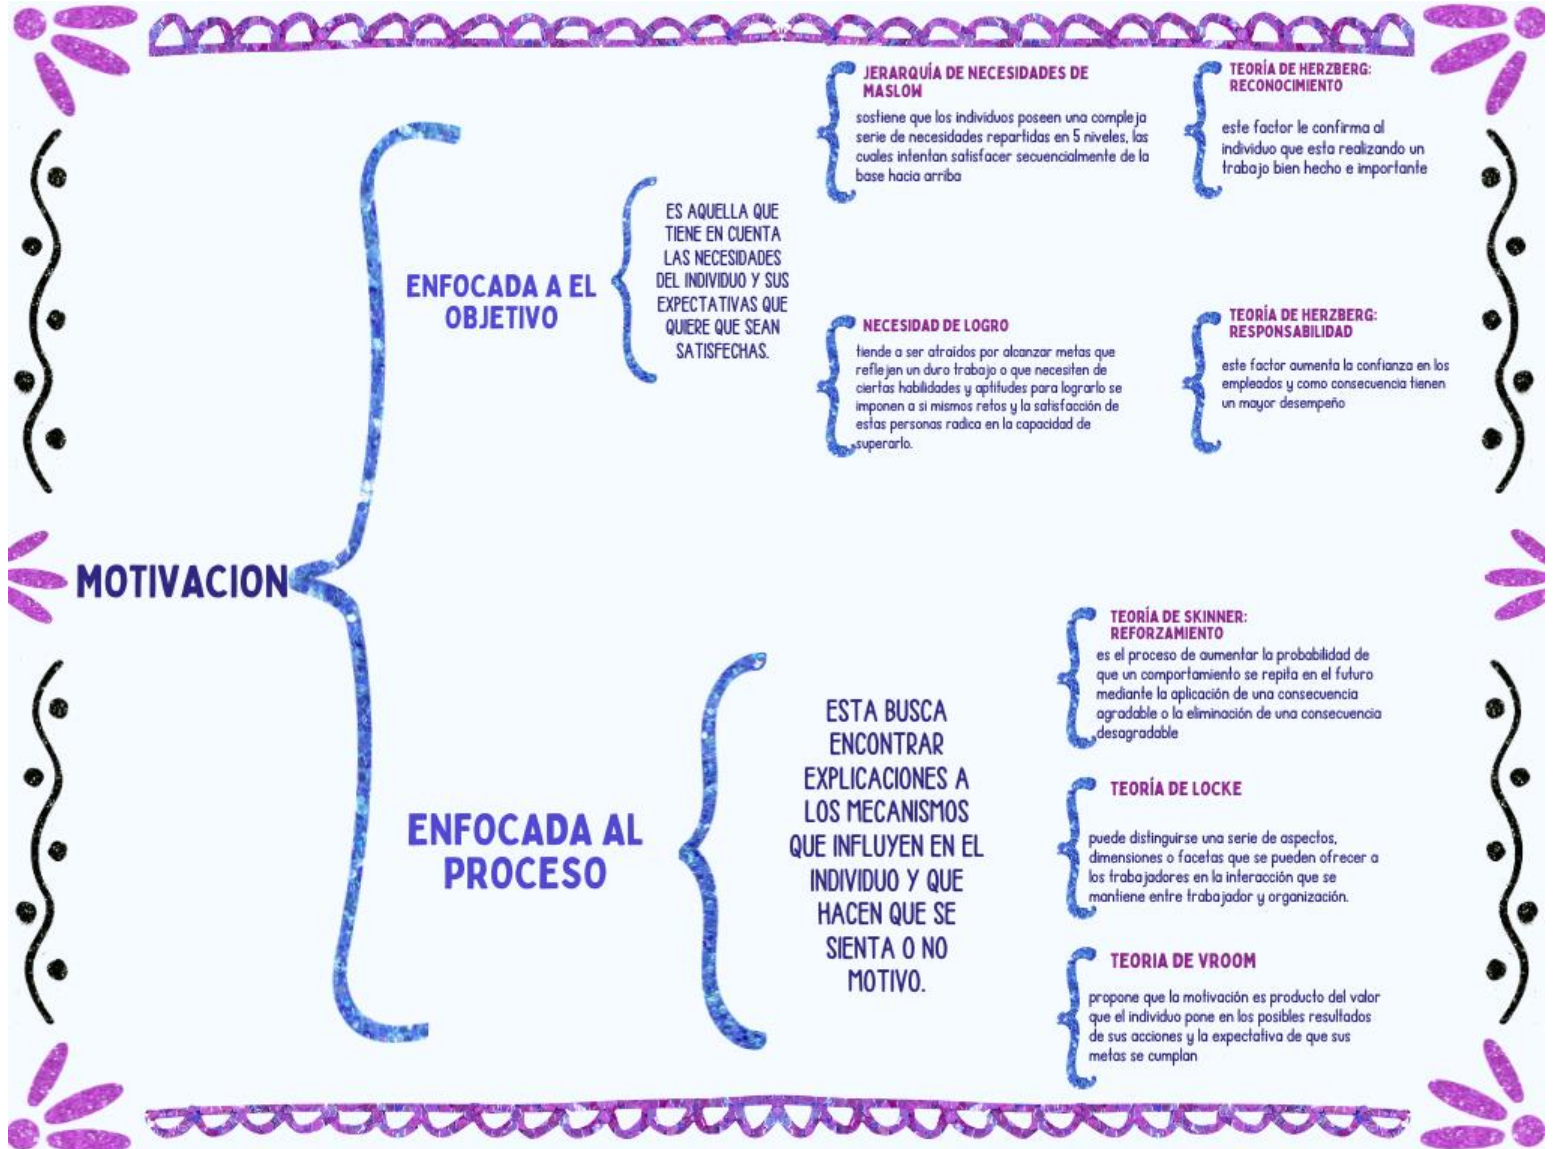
MOTIVACION

ENFOCADA A EL OBJETIVO

ES AQUELLA QUE TIENE EN CUENTA LAS NECESIDADES DEL INDIVIDUO Y SUS EXPECTATIVAS QUE QUIERE QUE SEAN SATISFECHAS.

JERARQUÍA DE NECESIDADES DE MASLOW
sostiene que los individuos poseen una compleja serie de necesidades repartidas en 5 niveles, las cuales intentan satisfacer secuencialmente de la base hacia arriba

TEORÍA DE HERZBERG: RECONOCIMIENTO
este factor le confirma al individuo que esta realizando un trabajo bien hecho e importante

NECESIDAD DE LOGRO
tiende a ser atraídos por alcanzar metas que reflejen un duro trabajo o que necesiten de ciertas habilidades y aptitudes para lograrlo se imponen a si mismos retos y la satisfacción de estas personas radica en la capacidad de superarlo.

TEORÍA DE HERZBERG: RESPONSABILIDAD
este factor aumenta la confianza en los empleados y como consecuencia tienen un mayor desempeño

ENFOCADA AL PROCESO

ESTA BUSCA ENCONTRAR EXPLICACIONES A LOS MECANISMOS QUE INFLUYEN EN EL INDIVIDUO Y QUE HACEN QUE SE SIENTA O NO MOTIVO.

TEORÍA DE SKINNER: REFORZAMIENTO
es el proceso de aumentar la probabilidad de que un comportamiento se repita en el futuro mediante la aplicación de una consecuencia agradable o la eliminación de una consecuencia desagradable

TEORÍA DE LOCKE
puede distinguirse una serie de aspectos, dimensiones o facetas que se pueden ofrecer a los trabajadores en la interacción que se mantiene entre trabajador y organización.

TEORIA DE VROOM
propone que la motivación es producto del valor que el individuo pone en los posibles resultados de sus acciones y la expectativa de que sus metas se cumplan